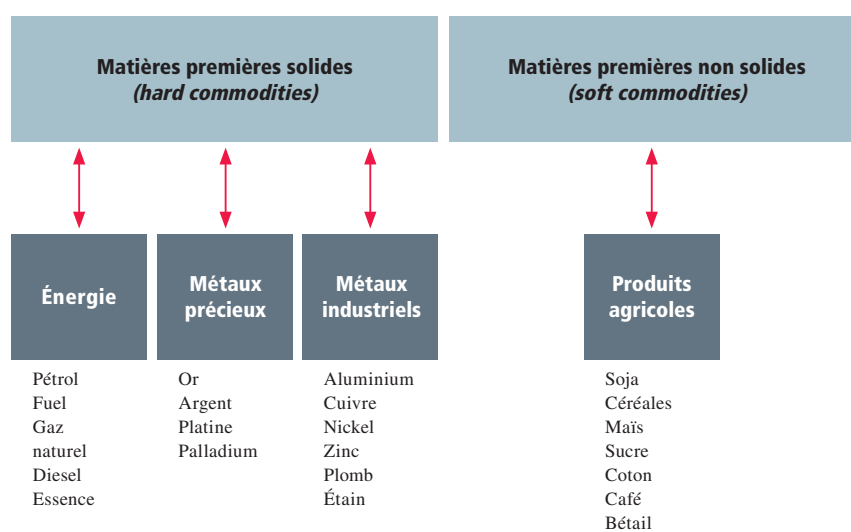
Matières premières solides
(hard commodities)

Matières premières non solides
(soft commodities)

Énergie

Métaux précieux

Métaux industriels

Produits agricoles

Pétrol
Fuel
Gaz
naturel
Diesel
Essence

Or
Argent
Platine
Palladium

Aluminium
Cuivre
Nickel
Zinc
Plomb
Étain

Soja
Céréales
Maïs
Sucre
Coton
Café
Bétail